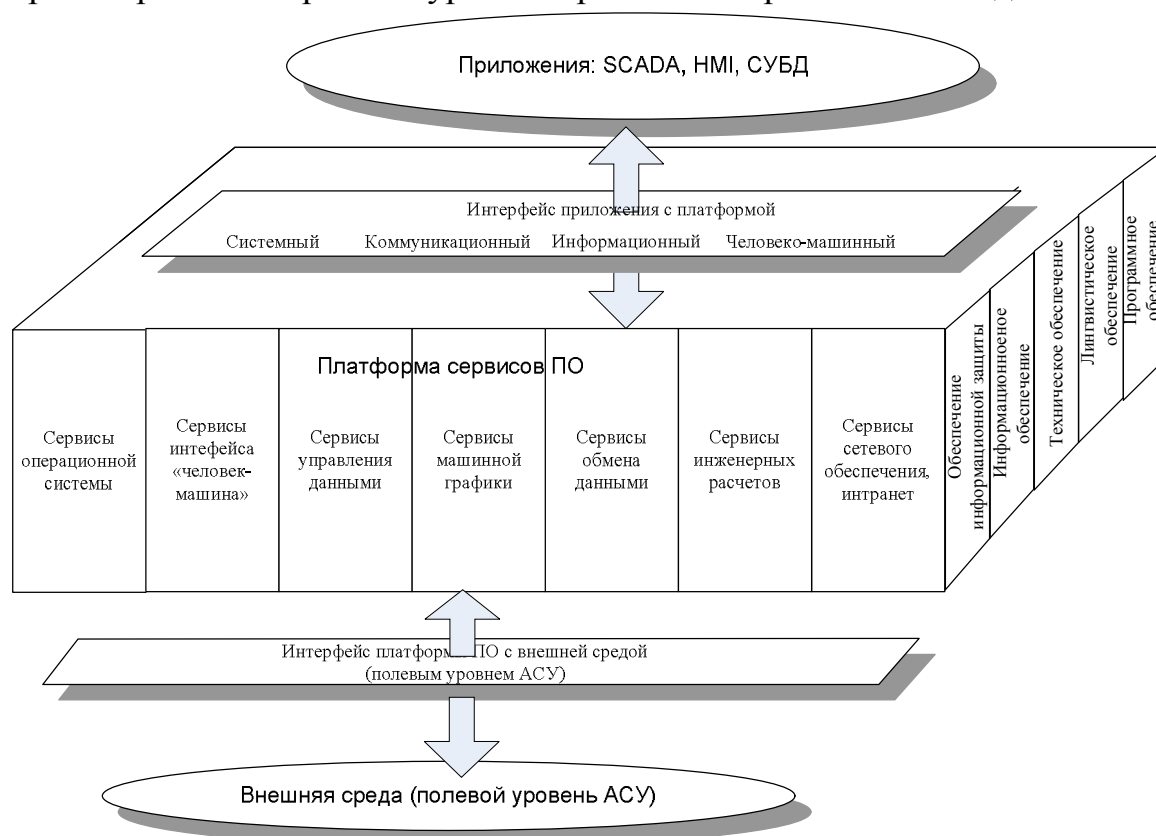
Приложения: SCADA, HMI, СУБД

Интерфейс приложения с платформой

Системный Коммуникационный Информационный Человеко-машинный

Платформа сервисов ПО

Сервисы операционной системы

Сервисы интефейса «человек-машина»

Сервисы управления данными

Сервисы машинной графики

Сервисы обмена данными

Сервисы инженерных расчетов

Сервисы сетевого обеспечения, интранет

Обеспечение информационной защиты

Информационое обеспечение

Техническое обеспечение

Лингвистическое обеспечение

Программное обеспечение

Интерфейс платформ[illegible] ПО с внешней средой (полевым уровнем АСУ)

Внешняя среда (полевой уровень АСУ)